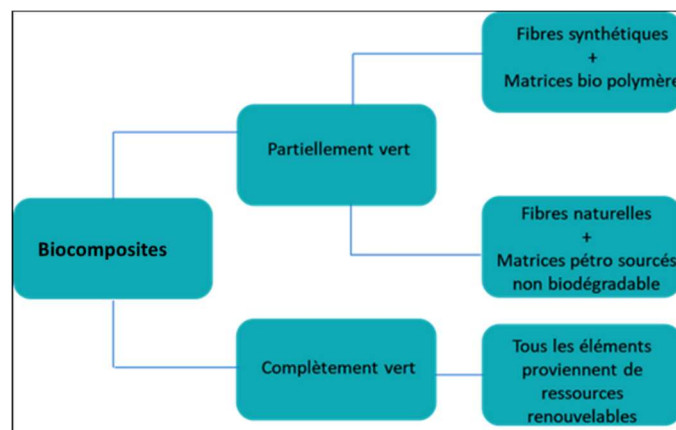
Biocomposites

Partiellement vert

Fibres synthétiques
+
Matrices bio polymère

Fibres naturelles
+
Matrices pétro sourcés non biodégradable

Complètement vert

Tous les éléments proviennent de ressources renouvelables